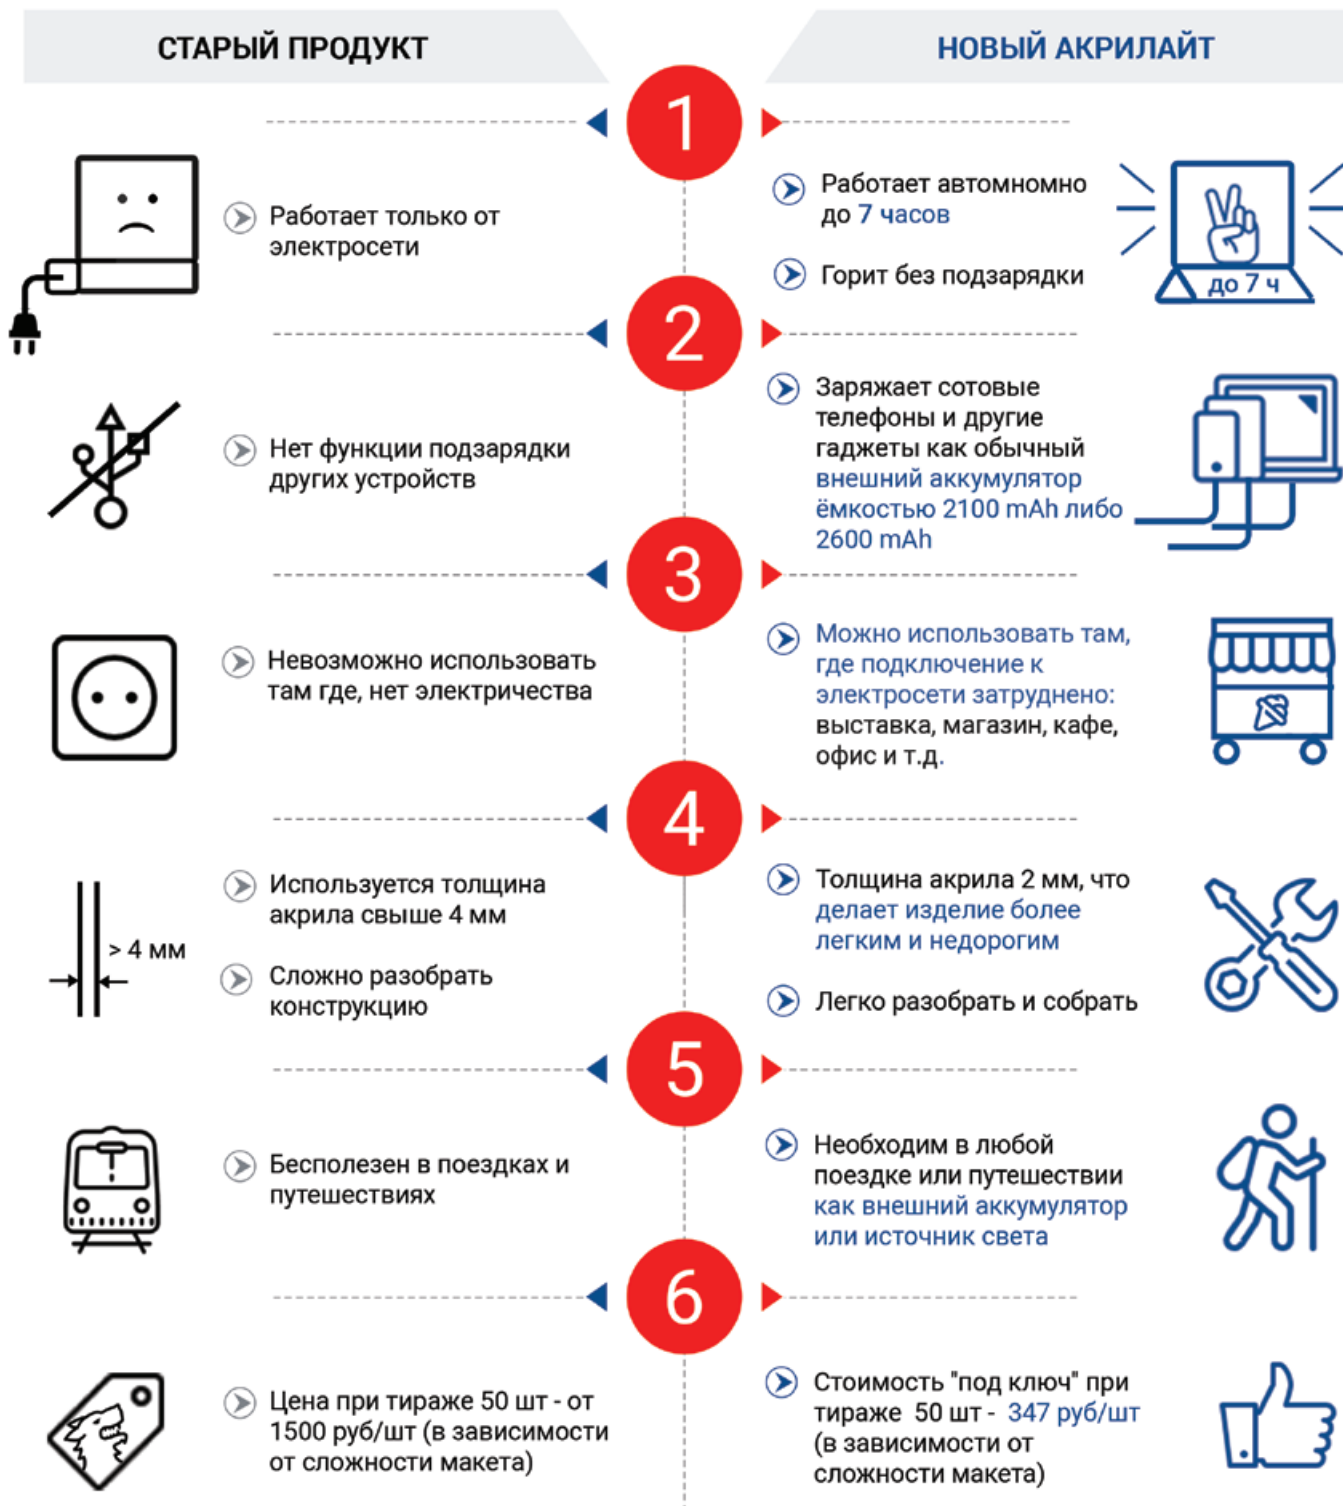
СТАРЫЙ ПРОДУКТ

НОВЫЙ АКРИЛАЙТ

1

Работает только от электросети

Работает автомномно до 7 часов

Горит без подзарядки

до 7 ч

2

Нет функции подзарядки других устройств

Заряжает сотовые телефоны и другие гаджеты как обычный внешний аккумулятор ёмкостью 2100 mAh либо 2600 mAh

3

Невозможно использовать там где, нет электричества

Можно использовать там, где подключение к электросети затруднено: выставка, магазин, кафе, офис и т.д.

4

> 4 мм

Используется толщина акрила свыше 4 мм

Сложно разобрать конструкцию

Толщина акрила 2 мм, что делает изделие более легким и недорогим

Легко разобрать и собрать

5

Бесполезен в поездках и путешествиях

Необходим в любой поездке или путешествии как внешний аккумулятор или источник света

6

Цена при тираже 50 шт - от 1500 руб/шт (в зависимости от сложности макета)

Стоимость "под ключ" при тираже 50 шт - 347 руб/шт (в зависимости от сложности макета)